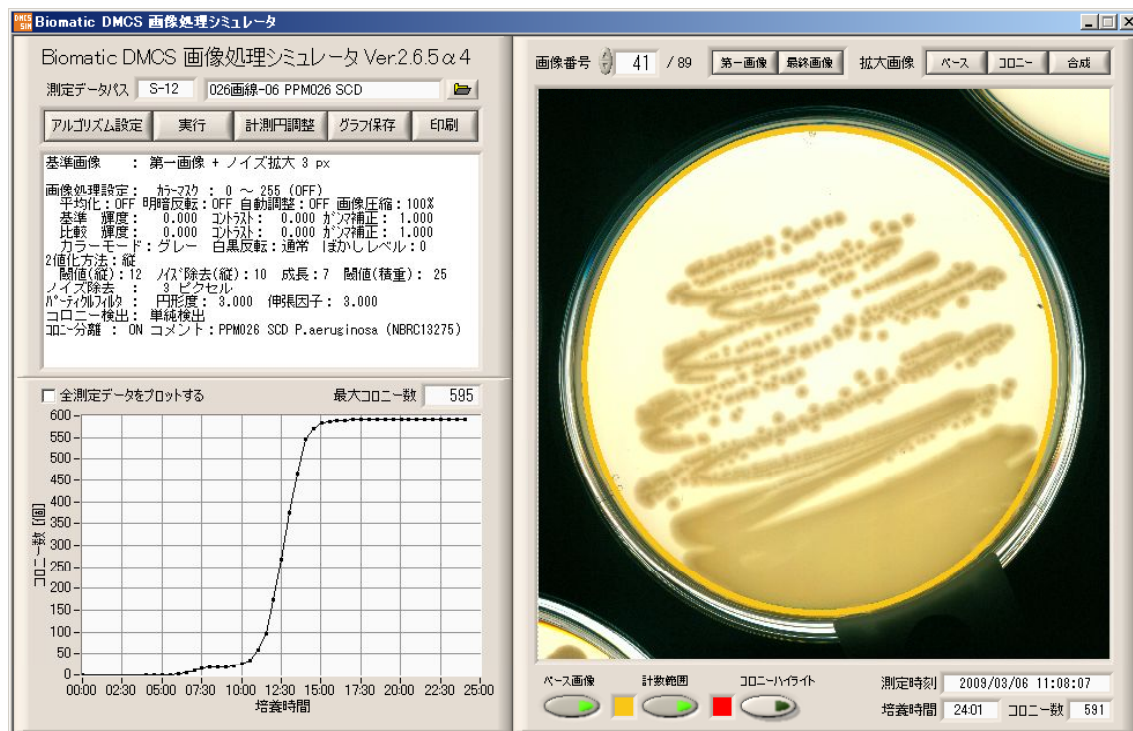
Biomatic DMCS 画像処理シミュレータ

Biomatic DMCS 画像処理シミュレータ Ver.2.6.5α4

測定データパス S-12 026画線-06 PPM026 SCD

アルゴリズム設定 実行 計測円調整 グラフ保存 印刷

基準画像 : 第一画像 + ノイズ拡大 3 px

画像処理設定: カラーマスク : 0 ～ 255 (OFF)
平均化:OFF 明暗反転:OFF 自動調整:OFF 画像圧縮:100%
基準 輝度: 0.000 コントラスト: 0.000 ガンマ補正: 1.000
比較 輝度: 0.000 コントラスト: 0.000 ガンマ補正: 1.000
カラーモード:グレー 白黒反転:通常 ぼかしレベル:0
2値化方法:縦
閾値(縦):12 ノイズ除去(縦):10 成長:7 閾値(積重): 25
ノイズ除去 : 3 ピクセル
パーティクルフィルタ : 円形度: 3.000 伸張因子: 3.000
コロニー検出: 単純検出
コロニー分離 : ON コメント:PPM026 SCD P.aeruginosa (NBRC13275)

全測定データをプロットする 最大コロニー数 595

600 550 500 450 400 350 300 250 200 150 100 50 0
コロニー数 [個]
00:00 02:30 05:00 07:30 10:00 12:30 15:00 17:30 20:00 22:30 25:00
培養時間

画像番号 41 / 89 第一画像 最終画像 拡大画像 ベース コロニー 合成

ベース画像 計数範囲 コロニーハイライト

測定時刻 2009/03/06 11:08:07
培養時間 24:01 コロニー数 591